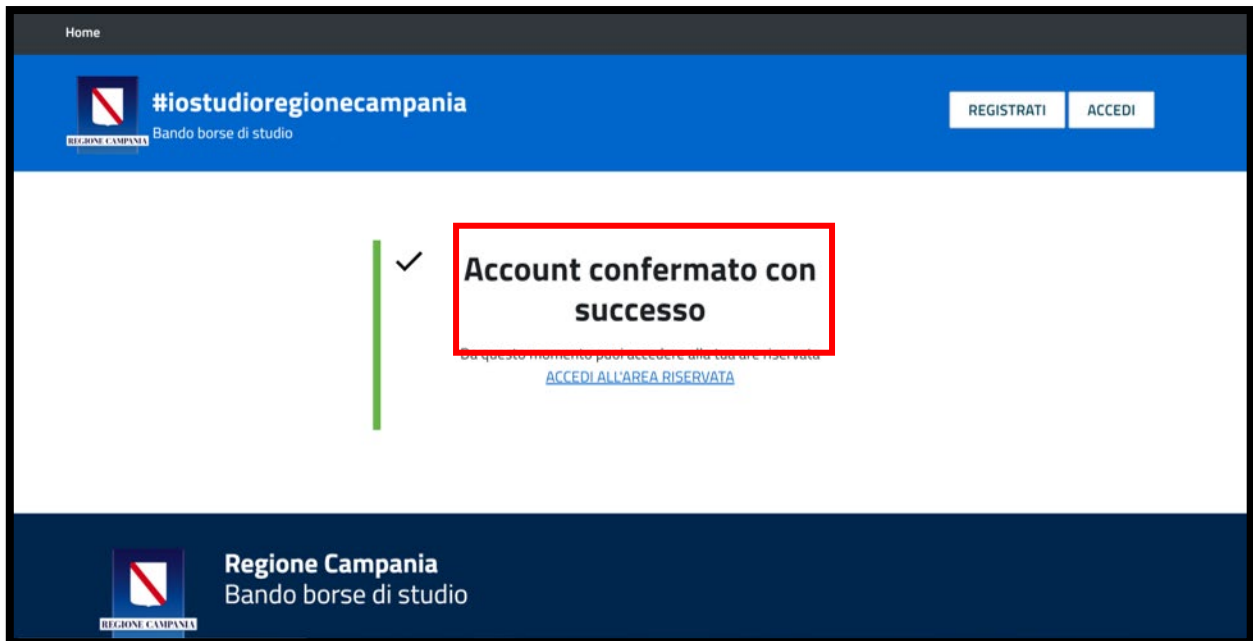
Home

REGIONE CAMPANIA
#iostudioregionecampania
Bando borse di studio

REGISTRATI
ACCEDI

Account confermato con successo

Da questo momento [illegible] accedere alla tua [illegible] riservata
ACCEDI ALL'AREA RISERVATA

REGIONE CAMPANIA
Regione Campania
Bando borse di studio